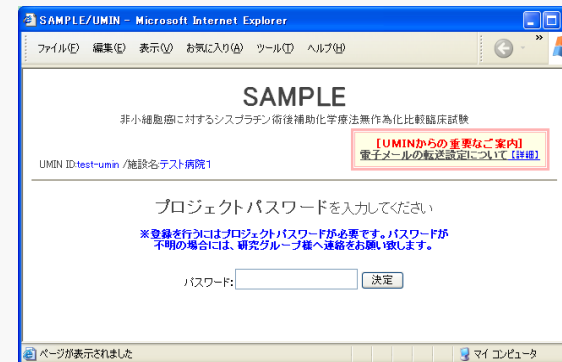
SAMPLE/UMIN - Microsoft Internet Explorer

ファイル(F) 編集(E) 表示(V) お気に入り(A) ツール(T) ヘルプ(H)

SAMPLE

非小細胞癌に対するシスプラチン術後補助化学療法無作為化比較臨床試験

【UMINからの重要なご案内】
電子メールの転送設定について【詳細】

UMIN ID:test-umin /施設名:テスト病院1

プロジェクトパスワードを入力してください

※登録を行うにはプロジェクトパスワードが必要です。パスワードが不明の場合には、研究グループ様へ連絡をお願い致します。

パスワード: 決定

ページが表示されました

マイ コンピュータ